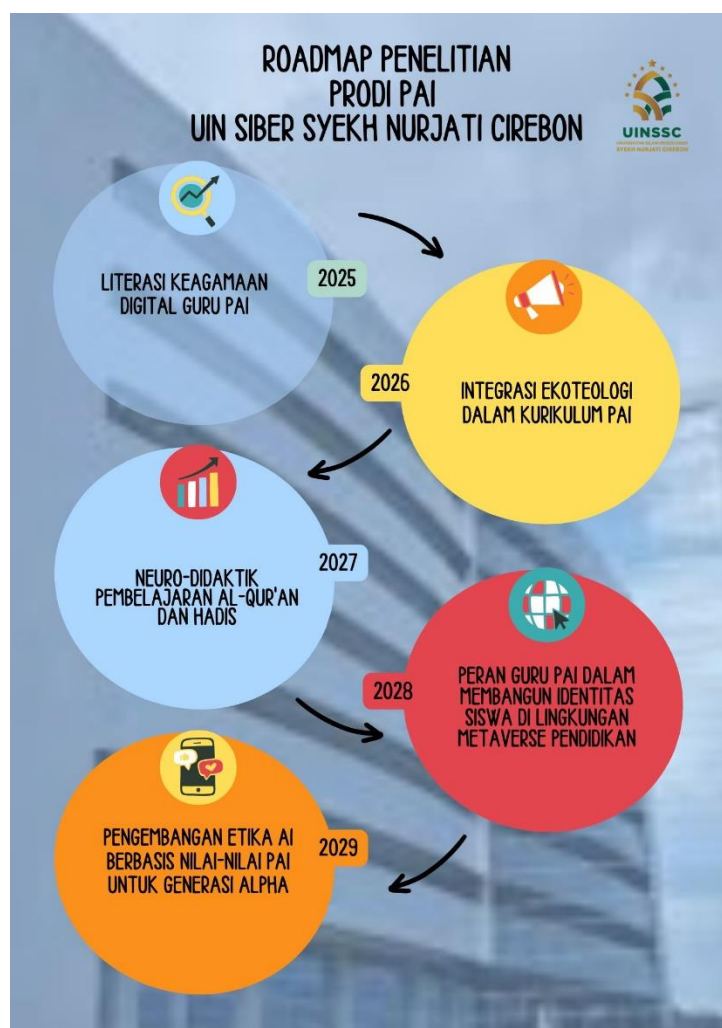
ROADMAP PENELITIAN
PRODI PAI
UIN SIBER SYEKH NURJATI CIREBON

UINSSC
UNIVERSITAS ISLAM NEGERI SIBER SYEKH NURJATI CIREBON

LITERASI KEAGAMAAN DIGITAL GURU PAI

2025

2026

INTEGRASI EKOTEOLOGI DALAM KURIKULUM PAI

NEURO-DIDAKTIK PEMBELAJARAN AL-QUR'AN DAN HADIS

2027

2028

PERAN GURU PAI DALAM MEMBANGUN IDENTITAS SISWA DI LINGKUNGAN METAVERSE PENDIDIKAN

PENGEMBANGAN ETIKA AI BERBASIS NILAI-NILAI PAI UNTUK GENERASI ALPHA

2029